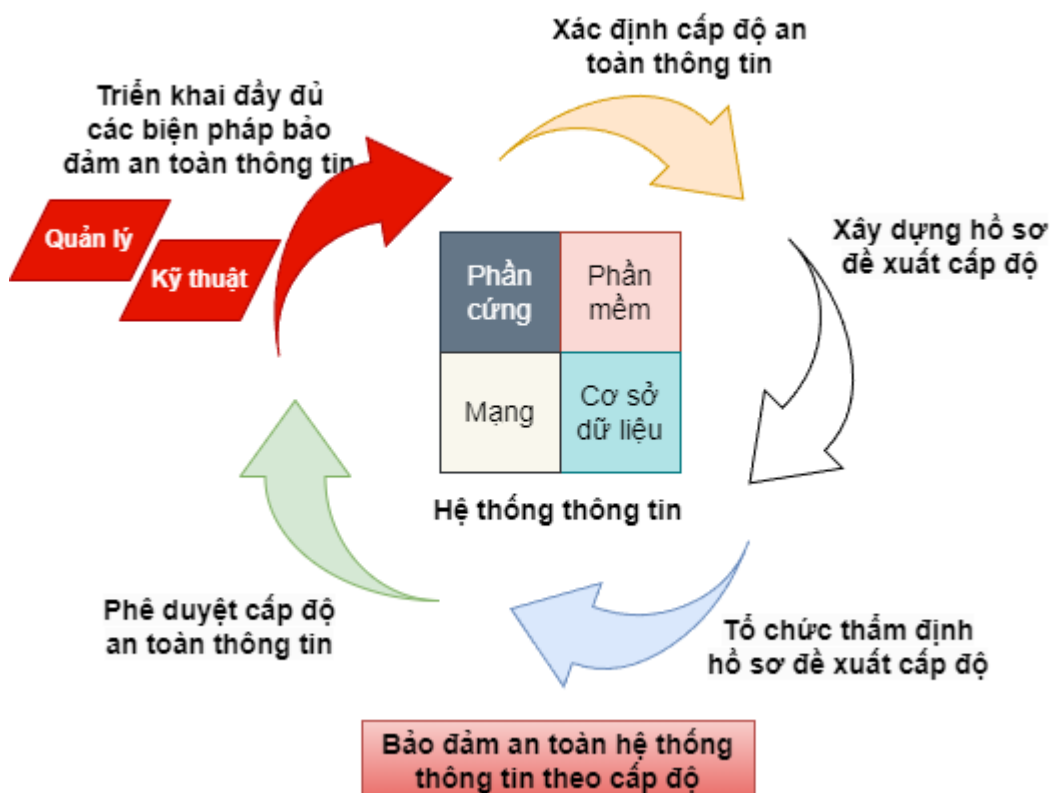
Xác định cấp độ an toàn thông tin

Xây dựng hồ sơ đề xuất cấp độ

Tổ chức thẩm định hồ sơ đề xuất cấp độ

Phê duyệt cấp độ an toàn thông tin

Triển khai đầy đủ các biện pháp bảo đảm an toàn thông tin

Quản lý

Kỹ thuật

| Phần cứng | Phần mềm |
|---|---|
| Mạng | Cơ sở dữ liệu |

Hệ thống thông tin

Bảo đảm an toàn hệ thống thông tin theo cấp độ